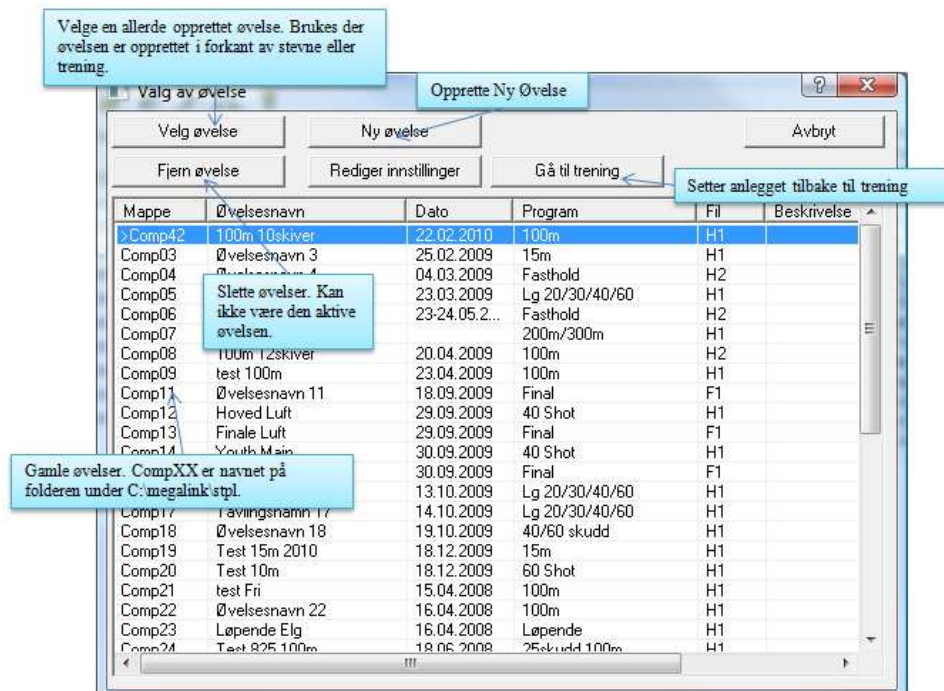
Velge en allerde opprettet øvelse. Brukes der øvelsen er opprettet i forkant av stevne eller trening.

Valg av øvelse

Opprette Ny Øvelse

Velg øvelse

Ny øvelse

Avbryt

Fjern øvelse

Rediger innstillinger

Gå til trening

Setter anlegget tilbake til trening

| Mappe | Øvelsesnavn | Dato | Program | Fil | Beskrivelse |
|---|---|---|---|---|---|
| >Comp42 | 100m 10skiver | 22.02.2010 | 100m | H1 | |
| Comp03 | Øvelsesnavn 3 | 25.02.2009 | 15m | H1 | |
| Comp04 | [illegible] | 04.03.2009 | Fasthold | H2 | |
| Comp05 | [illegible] | 23.03.2009 | Lg 20/30/40/60 | H1 | |
| Comp06 | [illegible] | 23-24.05.2... | Fasthold | H2 | |
| Comp07 | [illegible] | | 200m/300m | H1 | |
| Comp08 | 100m 12skiver | 20.04.2009 | 100m | H2 | |
| Comp09 | test 100m | 23.04.2009 | 100m | H1 | |
| Comp11 | Øvelsesnavn 11 | 18.09.2009 | Final | F1 | |
| Comp12 | Hoved Luft | 29.09.2009 | 40 Shot | H1 | |
| Comp13 | Finale Luft | 29.09.2009 | Final | F1 | |
| Comp14 | Youth Main | 30.09.2009 | 40 Shot | H1 | |
| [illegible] | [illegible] | 30.09.2009 | Final | F1 | |
| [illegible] | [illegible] | 13.10.2009 | Lg 20/30/40/60 | H1 | |
| Comp17 | Tävlingsnamn 17 | 14.10.2009 | Lg 20/30/40/60 | H1 | |
| Comp18 | Øvelsesnavn 18 | 19.10.2009 | 40/60 skudd | H1 | |
| Comp19 | Test 15m 2010 | 18.12.2009 | 15m | H1 | |
| Comp20 | Test 10m | 18.12.2009 | 60 Shot | H1 | |
| Comp21 | test Fri | 15.04.2008 | 100m | H1 | |
| Comp22 | Øvelsesnavn 22 | 16.04.2008 | 100m | H1 | |
| Comp23 | Løpende Elg | 16.04.2008 | Løpende | H1 | |
| Comp24 | Test 825 100m | 18.06.2008 | 25skudd 100m | H1 | |

Slette øvelser. Kan ikke være den aktive øvelsen.

Gamle øvelser. CompXX er navnet på folderen under C:\megalink\stpl.